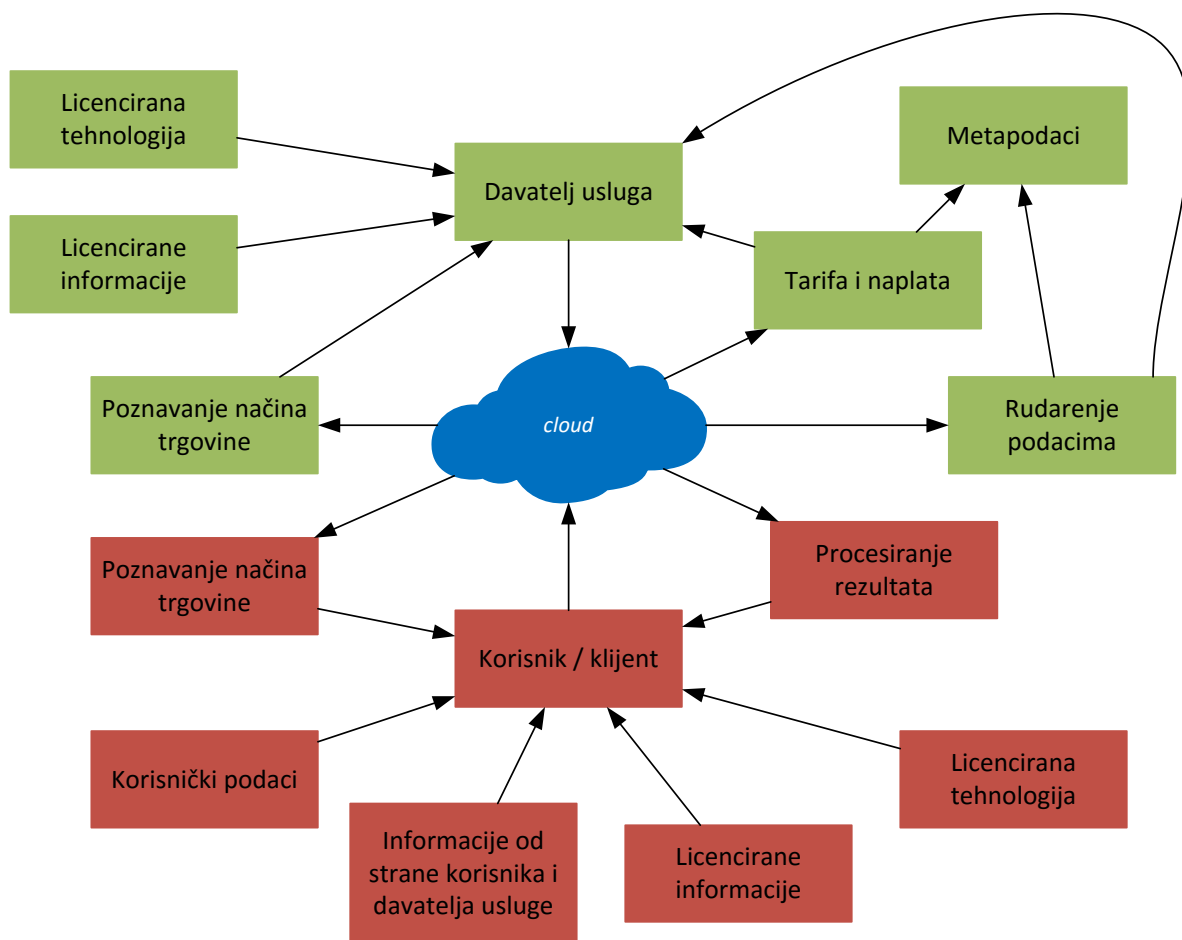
Licencirana tehnologija

Licencirane informacije

Davatelj usluga

Metapodaci

Tarifa i naplata

Poznavanje načina trgovine

cloud

Rudarenje podacima

Poznavanje načina trgovine

Procesiranje rezultata

Korisnik / klijent

Korisnički podaci

Licencirana tehnologija

Informacije od strane korisnika i davatelja usluge

Licencirane informacije